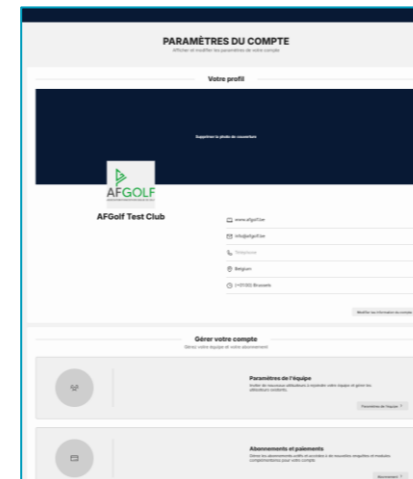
PARAMÈTRES DU COMPTE
Afficher et modifier les paramètres de votre compte

Votre profil

Supprimer la photo de couverture

AFGOLF

AFGolf Test Club

www.afgolf.be
info@afgolf.be
Téléphone
Belgium
(+01:00) Brussels

Modifier les informations du compte

Gérer votre compte
Gérez votre équipe et votre abonnement

Paramètres de l'équipe
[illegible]
Paramètres de l'équipe

Abonnements et paiements
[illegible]
Abonnement